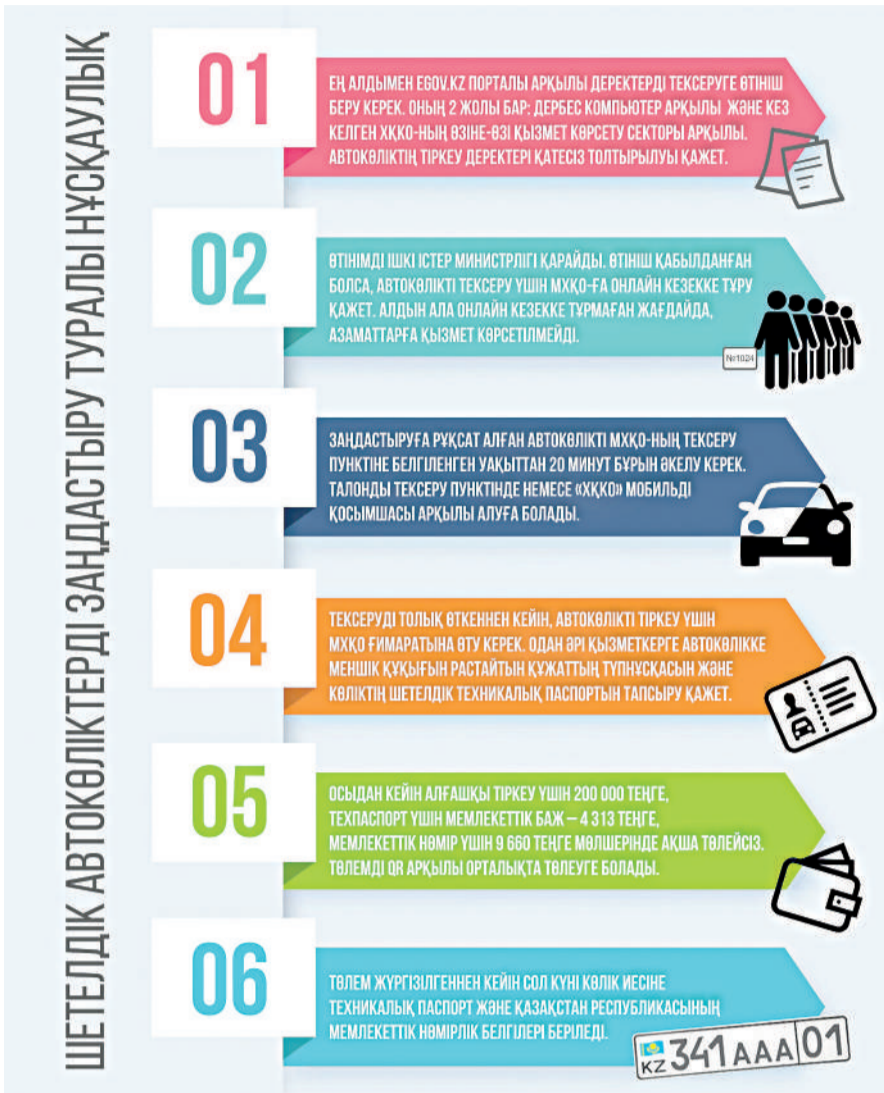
ШЕТЕЛДІК АВТОКӨЛІКТЕРДІ ЗАҢДАСТЫРУ ТУРАЛЫ НҰСҚАУЛЫҚ

01

ЕҢ АЛДЫМЕН EGOV.KZ ПОРТАЛЫ АРҚЫЛЫ ДЕРЕКТЕРДІ ТЕКСЕРУГЕ ӨТІНІШ БЕРУ КЕРЕК. ОНЫҢ 2 ЖОЛЫ БАР: ДЕРБЕС КОМПЬЮТЕР АРҚЫЛЫ ЖӘНЕ КЕЗ КЕЛГЕН ХҚКО-НЫҢ ӨЗІНЕ-ӨЗІ ҚЫЗМЕТ КӨРСЕТУ СЕКТОРЫ АРҚЫЛЫ. АВТОКӨЛІКТІҢ ТІРКЕУ ДЕРЕКТЕРІ ҚАТЕСІЗ ТОЛТЫРЫЛУЫ ҚАЖЕТ.

02

ӨТІНІМДІ ІШКІ ІСТЕР МИНИСТРЛІГІ ҚАРАЙДЫ. ӨТІНІШ ҚАБЫЛДАНҒАН БОЛСА, АВТОКӨЛІКТІ ТЕКСЕРУ ҮШІН МХҚО-ҒА ОНЛАЙН КЕЗЕККЕ ТҰРУ ҚАЖЕТ. АЛДЫН АЛА ОНЛАЙН КЕЗЕККЕ ТҰРМАҒАН ЖАҒДАЙДА, АЗАМАТТАРҒА ҚЫЗМЕТ КӨРСЕТІЛМЕЙДІ.

№1024

03

ЗАҢДАСТЫРУҒА РҰҚСАТ АЛҒАН АВТОКӨЛІКТІ МХҚО-НЫҢ ТЕКСЕРУ ПУНКТІНЕ БЕЛГІЛЕНГЕН УАҚЫТТАН 20 МИНУТ БҰРЫН ӘКЕЛУ КЕРЕК. ТАЛОНДЫ ТЕКСЕРУ ПУНКТІНДЕ НЕМЕСЕ «ХҚКО» МОБИЛЬДІ ҚОСЫМШАСЫ АРҚЫЛЫ АЛУҒА БОЛАДЫ.

04

ТЕКСЕРУДІ ТОЛЫҚ ӨТКЕННЕН КЕЙІН, АВТОКӨЛІКТІ ТІРКЕУ ҮШІН МХҚО ҒИМАРАТЫНА ӨТУ КЕРЕК. ОДАН ӘРІ ҚЫЗМЕТКЕРГЕ АВТОКӨЛІККЕ МЕНШІК ҚҰҚЫҒЫН РАСТАЙТЫН ҚҰЖАТТЫҢ ТҮПНҰСҚАСЫН ЖӘНЕ КӨЛІКТІҢ ШЕТЕЛДІК ТЕХНИКАЛЫҚ ПАСПОРТЫН ТАПСЫРУ ҚАЖЕТ.

05

ОСЫДАН КЕЙІН АЛҒАШҚЫ ТІРКЕУ ҮШІН 200 000 ТЕҢГЕ, ТЕХПАСПОРТ ҮШІН МЕМЛЕКЕТТІК БАЖ – 4 313 ТЕҢГЕ, МЕМЛЕКЕТТІК НӨМІР ҮШІН 9 660 ТЕҢГЕ МӨЛШЕРІНДЕ АҚША ТӨЛЕЙСІЗ. ТӨЛЕМДІ QR АРҚЫЛЫ ОРТАЛЫҚТА ТӨЛЕУГЕ БОЛАДЫ.

06

ТӨЛЕМ ЖҮРГІЗІЛГЕННЕН КЕЙІН СОЛ КҮНІ КӨЛІК ИЕСІНЕ ТЕХНИКАЛЫҚ ПАСПОРТ ЖӘНЕ ҚАЗАҚСТАН РЕСПУБЛИКАСЫНЫҢ МЕМЛЕКЕТТІК НӨМІРЛІК БЕЛГІЛЕРІ БЕРІЛЕДІ.

KZ 341 AAA 01